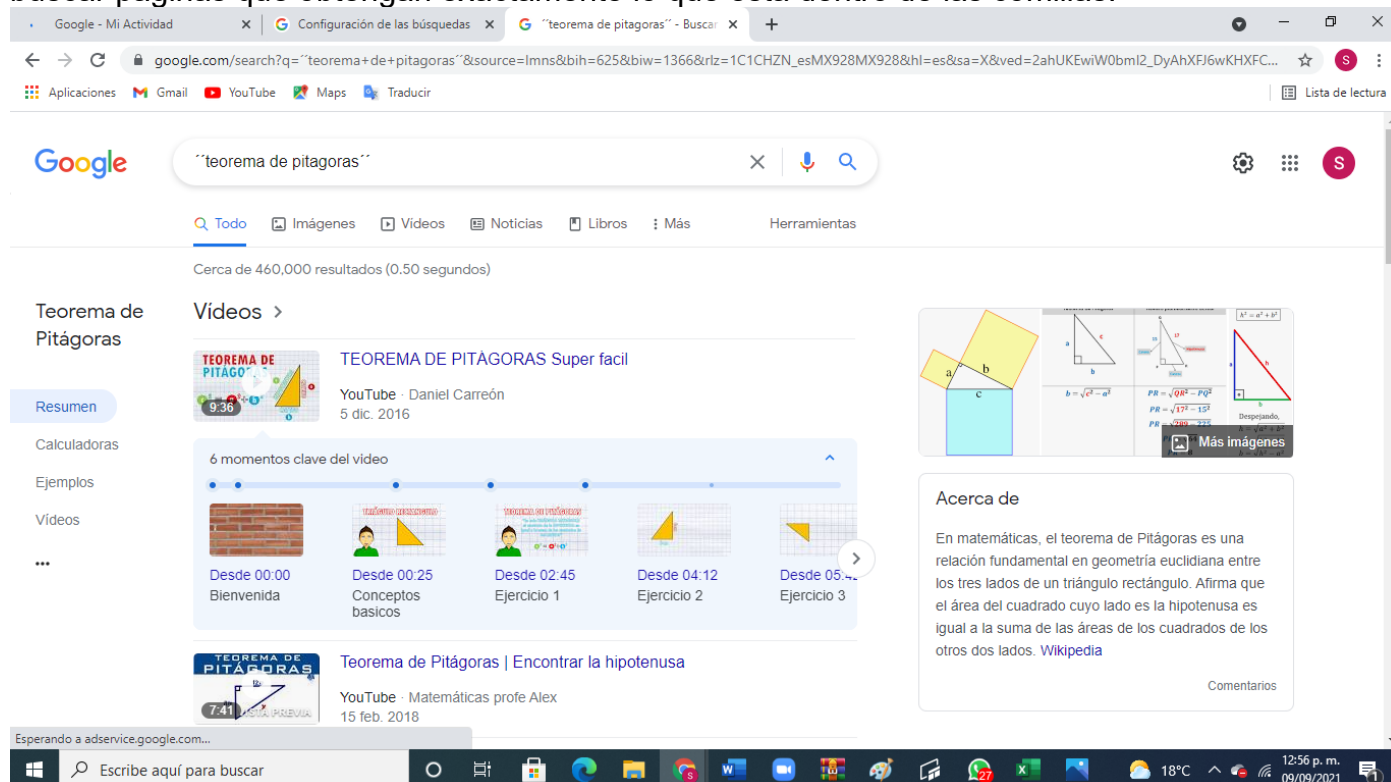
Google - Mi Actividad
Configuración de las búsquedas
´´teorema de pitagoras´´ - Buscar

google.com/search?q=´´teorema+de+pitagoras´´&source=lmns&bih=625&biw=1366&rlz=1C1CHZN_esMX928MX928&hl=es&sa=X&ved=2ahUKEwiW0bmI2_DyAhXFJ6wKHXFC...

Aplicaciones Gmail YouTube Maps Traducir
Lista de lectura

Google
´´teorema de pitagoras´´

Todo Imágenes Videos Noticias Libros Más Herramientas

Cerca de 460,000 resultados (0.50 segundos)

Teorema de Pitágoras

Resumen
Calculadoras
Ejemplos
Videos
...

Videos >

TEOREMA DE PITÁGORAS
9:36
TEOREMA DE PITÁGORAS Super facil
YouTube · Daniel Carreón
5 dic. 2016

6 momentos clave del video

Desde 00:00
Bienvenida

TRIÁNGULO RECTÁNGULO
Desde 00:25
Conceptos basicos

TEOREMA DE PITÁGORAS
Desde 02:45
Ejercicio 1

Desde 04:12
Ejercicio 2

Desde 05:4
Ejercicio 3

TEOREMA DE PITÁGORAS
7:41
Teorema de Pitágoras | Encontrar la hipotenusa
YouTube · Matemáticas profe Alex
15 feb. 2018

a b c
$b = \sqrt{c^2 - a^2}$
$PR = \sqrt{QR^2 - PQ^2}$
$PR = \sqrt{17^2 - 15^2}$
$h^2 = a^2 + b^2$
Despejando,
Más imágenes

Acerca de
En matemáticas, el teorema de Pitágoras es una relación fundamental en geometría euclidiana entre los tres lados de un triángulo rectángulo. Afirma que el área del cuadrado cuyo lado es la hipotenusa es igual a la suma de las áreas de los cuadrados de los otros dos lados. Wikipedia

Comentarios

Esperando a adservice.google.com...

Escribe aquí para buscar
18°C
12:56 p. m.
09/09/2021